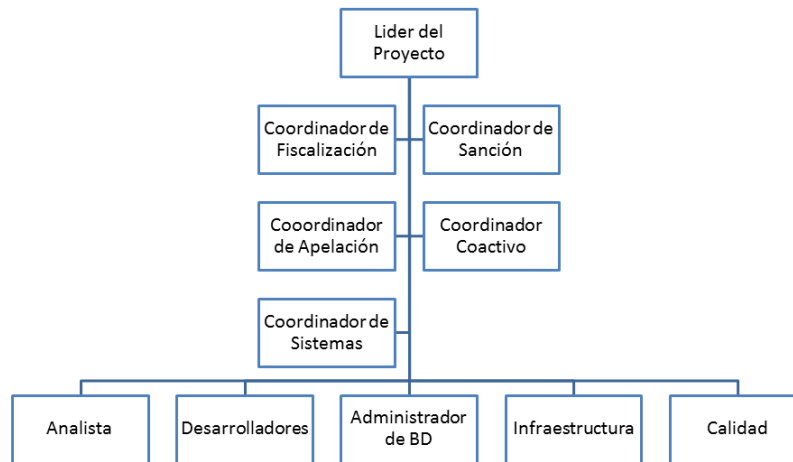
Lider del Proyecto

Coordinador de Fiscalización

Coordinador de Sanción

Cooordinador de Apelación

Coordinador Coactivo

Coordinador de Sistemas

Analista

Desarrolladores

Administrador de BD

Infraestructura

Calidad